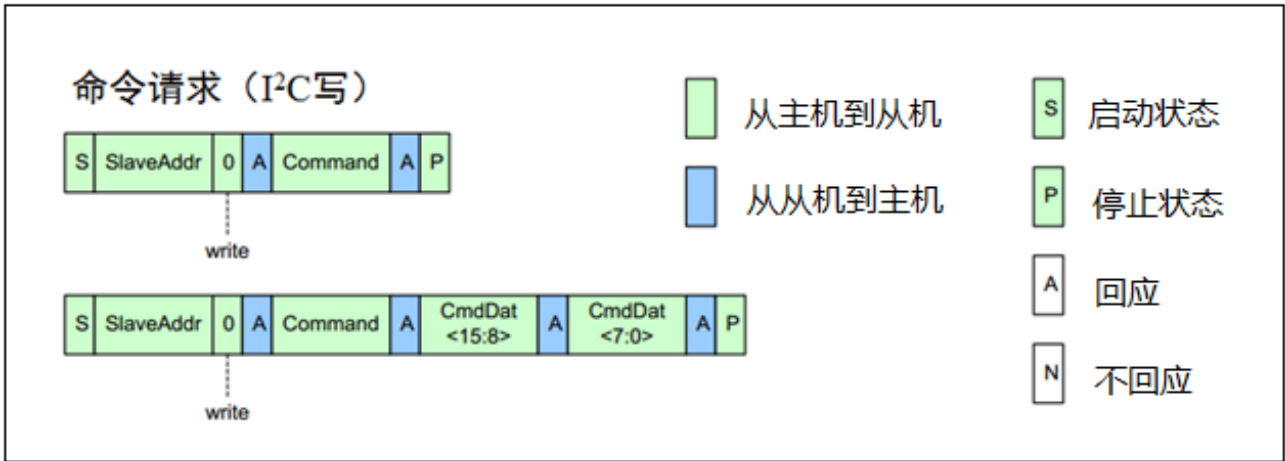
命令请求（$I^2C$写）

| S | SlaveAddr | 0 | A | Command | A | P |
|---|---|---|---|---|---|---|

write

| S | SlaveAddr | 0 | A | Command | A | CmdDat <15:8> | A | CmdDat <7:0> | A | P |
|---|---|---|---|---|---|---|---|---|---|---|

write

从主机到从机

从从机到主机

S 启动状态

P 停止状态

A 回应

N 不回应